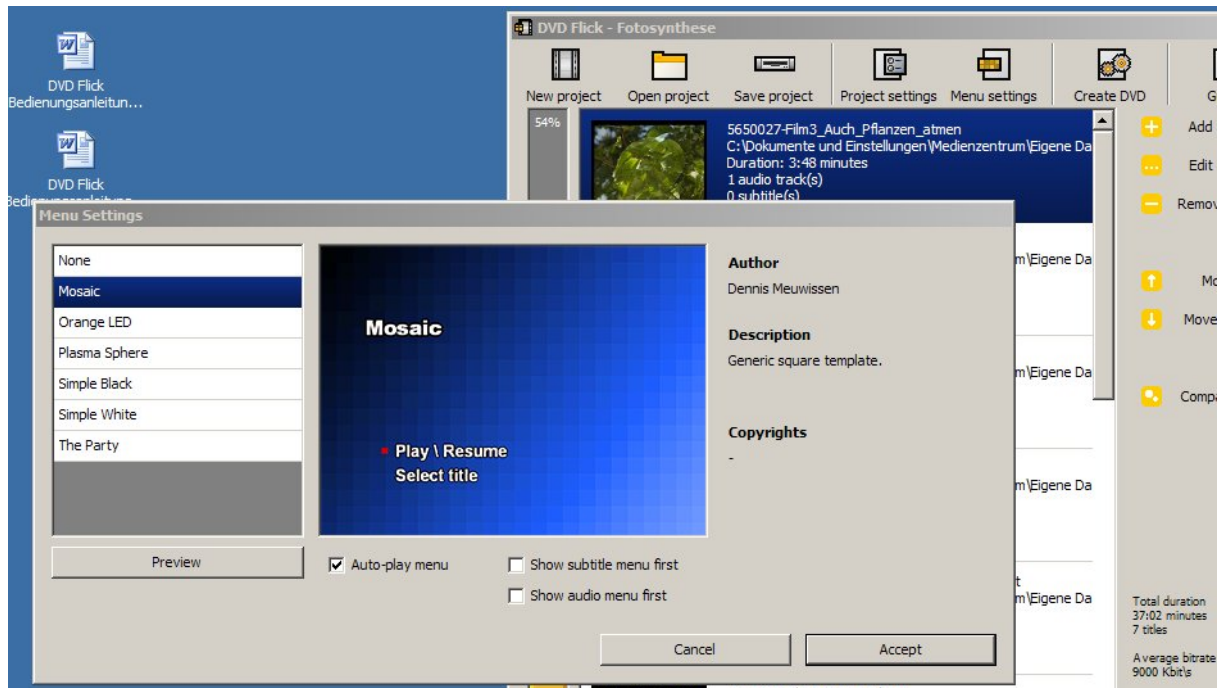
DVD Flick Bedienungsanleitun...

DVD Flick Bedienungsanleitung

DVD Flick - Fotosynthese

New project
Open project
Save project
Project settings
Menu settings
Create DVD
G

54%

5650027-Film3_Auch_Pflanzen_atmen
C:\Dokumente und Einstellungen\Medienzentrum\Eigene Da
Duration: 3:48 minutes
1 audio track(s)
0 subtitle(s)

Add
Edit
Remov
Mo
Move
Compa

m\Eigene Da
m\Eigene Da
m\Eigene Da
t
m\Eigene Da

Total duration
37:02 minutes
7 titles

Average bitrate
9000 Kbit\s

Menu Settings

None
Mosaic
Orange LED
Plasma Sphere
Simple Black
Simple White
The Party

Mosaic

Play \ Resume
Select title

Author
Dennis Meuwissen

Description
Generic square template.

Copyrights
-

Preview

Auto-play menu
Show subtitle menu first
Show audio menu first

Cancel
Accept